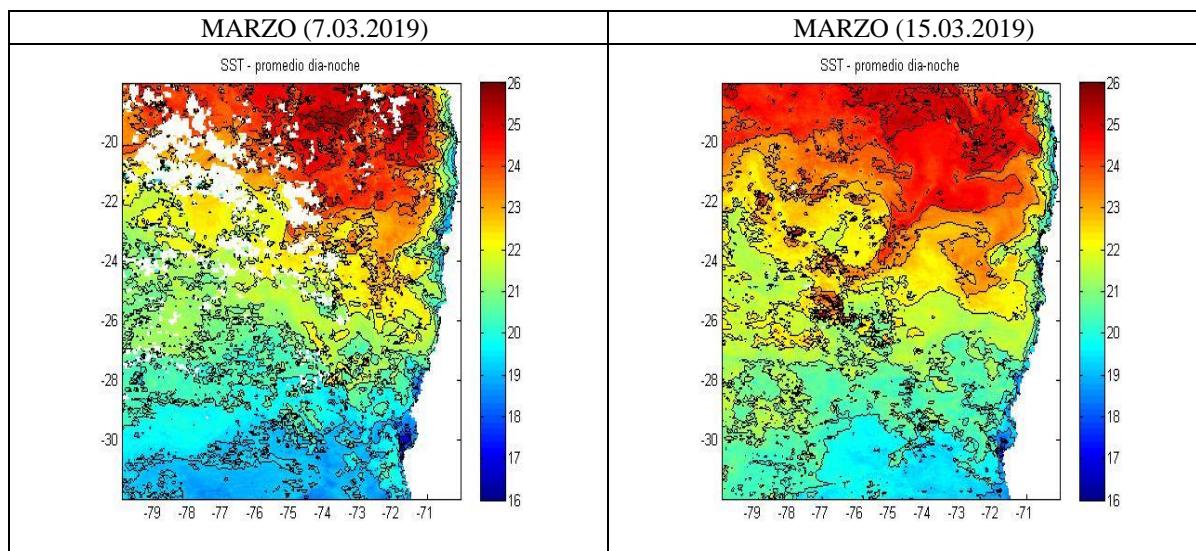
| MARZO (7.03.2019) | MARZO (15.03.2019) |
|---|---|
| SST - promedio dia-noche<br>-20 -22 -24 -26 -28 -30<br>-79 -78 -77 -76 -75 -74 -73 -72 -71<br>26 25 24 23 22 21 20 19 18 17 16 | SST - promedio dia-noche<br>-20 -22 -24 -26 -28 -30<br>-79 -78 -77 -76 -75 -74 -73 -72 -71<br>26 25 24 23 22 21 20 19 18 17 16 |